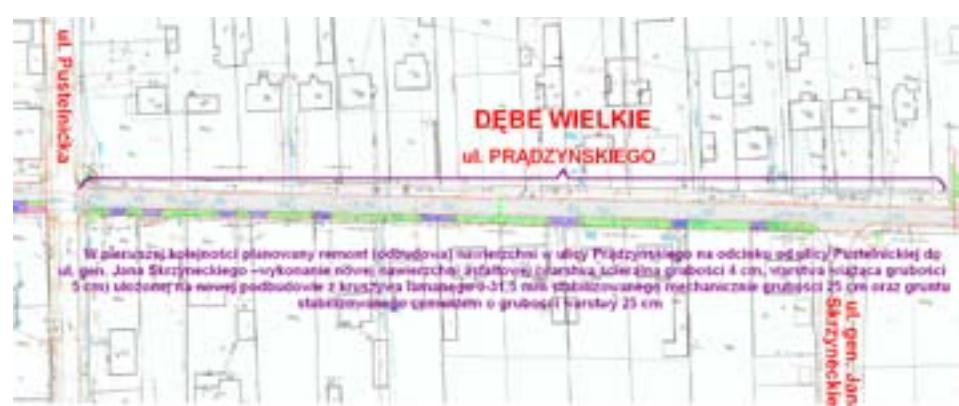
ul. Pustelnicka

DĘBE WIELKIE

ul. PRĄDZYŃSKIEGO

W pierwszej kolejności planowany remont (odbudowa) nawierzchni w ulicy Prądzyńskiego na odcinku od ulicy Pustelnickiej do ul. gen. Jana Skrzyneckiego – wykonanie nowej nawierzchni asfaltowej (warstwa ścieralna grubości 4 cm, warstwa wiążąca grubości 5 cm) ułożonej na nowej podbudowie z kruszywa łamanego 0-31,5 mm stabilizowanego mechanicznie grubości 25 cm oraz gruntu stabilizowanego cementem o grubości warstwy 25 cm

ul. gen. Jana Skrzyneckiego